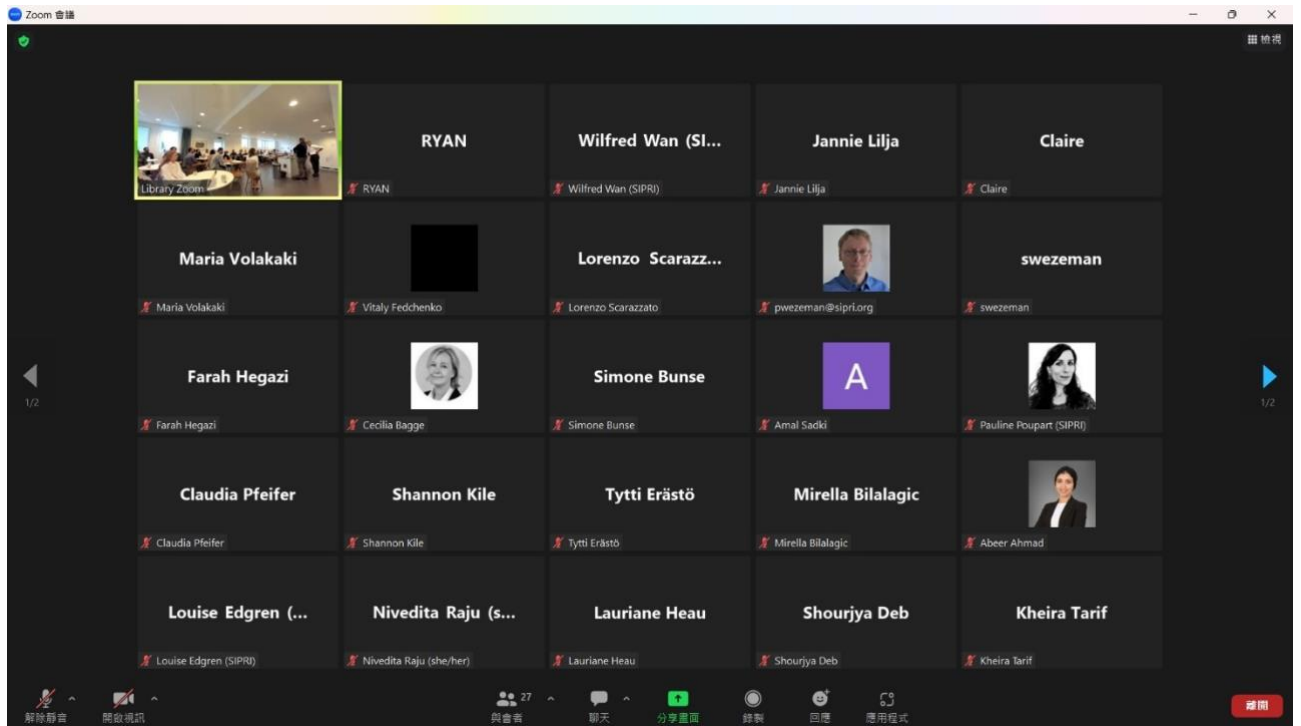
Zoom 會議

檢視

Library Zoom

RYAN
RYAN

Wilfred Wan (SI...
Wilfred Wan (SIPRI)

Jannie Lilja
Jannie Lilja

Claire
Claire

Maria Volakaki
Maria Volakaki

Vitaly Fedchenko

Lorenzo Scarazz...
Lorenzo Scarazzato

pwezeman@sipri.org

swezeman
swezeman

1/2

Farah Hegazi
Farah Hegazi

Cecilia Bagge

Simone Bunse
Simone Bunse

A
Amal Sadki

Pauline Poupart (SIPRI)

1/2

Claudia Pfeifer
Claudia Pfeifer

Shannon Kile
Shannon Kile

Tytti Erästö
Tytti Erästö

Mirella Bilalagic
Mirella Bilalagic

Abeer Ahmad

Louise Edgren (...
Louise Edgren (SIPRI)

Nivedita Raju (s...
Nivedita Raju (she/her)

Lauriane Heau
Lauriane Heau

Shourjya Deb
Shourjya Deb

Kheira Tarif
Kheira Tarif

解除靜音 開啟視訊 27 與會者 聊天 分享畫面 錄製 回應 應用程式 離開